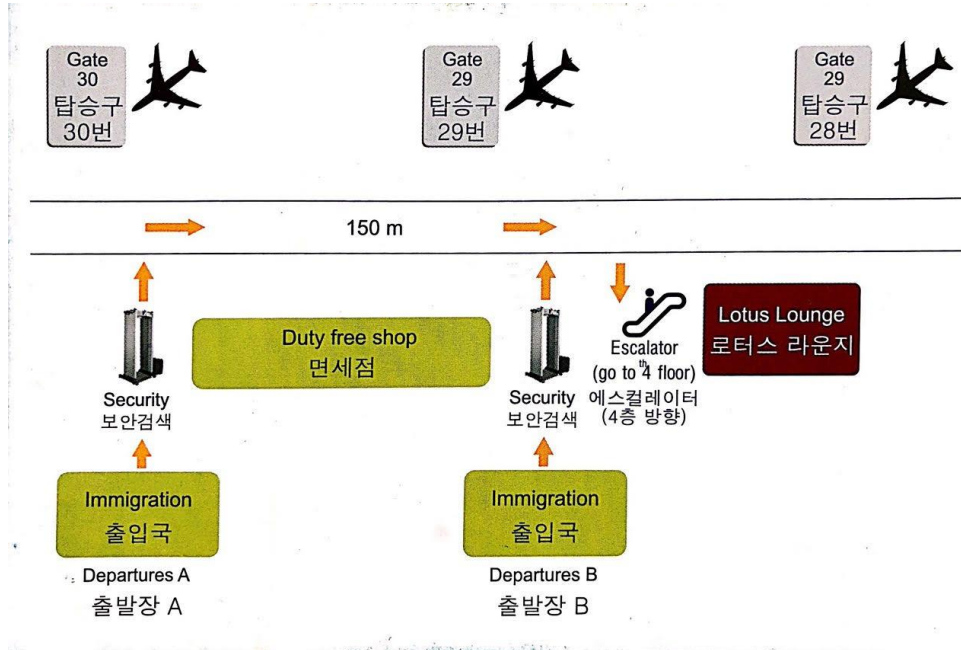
Gate
30
탑승구
30번

Gate
29
탑승구
29번

Gate
29
탑승구
28번

150 m

Duty free shop
면세점

Lotus Lounge
로터스 라운지

Security
보안검색

Security
보안검색

Escalator
(go to 4$^{th}$ floor)
에스컬레이터
(4층 방향)

Immigration
출입국

Immigration
출입국

Departures A
출발장 A

Departures B
출발장 B